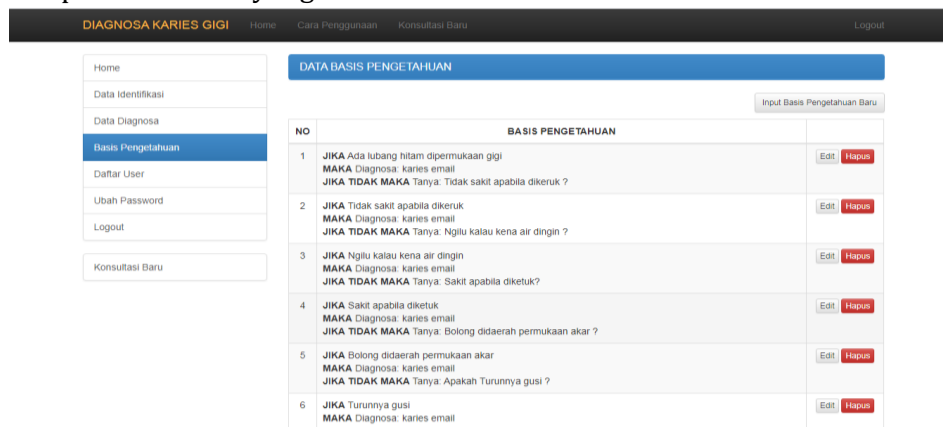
DIAGNOSA KARIES GIGI Home Cara Penggunaan Konsultasi Baru Logout

Home
Data Identifikasi
Data Diagnosa
Basis Pengetahuan
Daftar User
Ubah Password
Logout

Konsultasi Baru

DATA BASIS PENGETAHUAN

Input Basis Pengetahuan Baru

| NO | BASIS PENGETAHUAN | |
|---|---|---|
| 1 | **JIKA** Ada lubang hitam dipermukaan gigi **MAKA** Diagnosa: karies email **JIKA TIDAK MAKA** Tanya: Tidak sakit apabila dikeruk ? | Edit Hapus |
| 2 | **JIKA** Tidak sakit apabila dikeruk **MAKA** Diagnosa: karies email **JIKA TIDAK MAKA** Tanya: Ngilu kalau kena air dingin ? | Edit Hapus |
| 3 | **JIKA** Ngilu kalau kena air dingin **MAKA** Diagnosa: karies email **JIKA TIDAK MAKA** Tanya: Sakit apabila diketuk? | Edit Hapus |
| 4 | **JIKA** Sakit apabila diketuk **MAKA** Diagnosa: karies email **JIKA TIDAK MAKA** Tanya: Bolong didaerah permukaan akar ? | Edit Hapus |
| 5 | **JIKA** Bolong didaerah permukaan akar **MAKA** Diagnosa: karies email **JIKA TIDAK MAKA** Tanya: Apakah Turunnya gusi ? | Edit Hapus |
| 6 | **JIKA** Turunnya gusi **MAKA** Diagnosa: karies email | Edit Hapus |